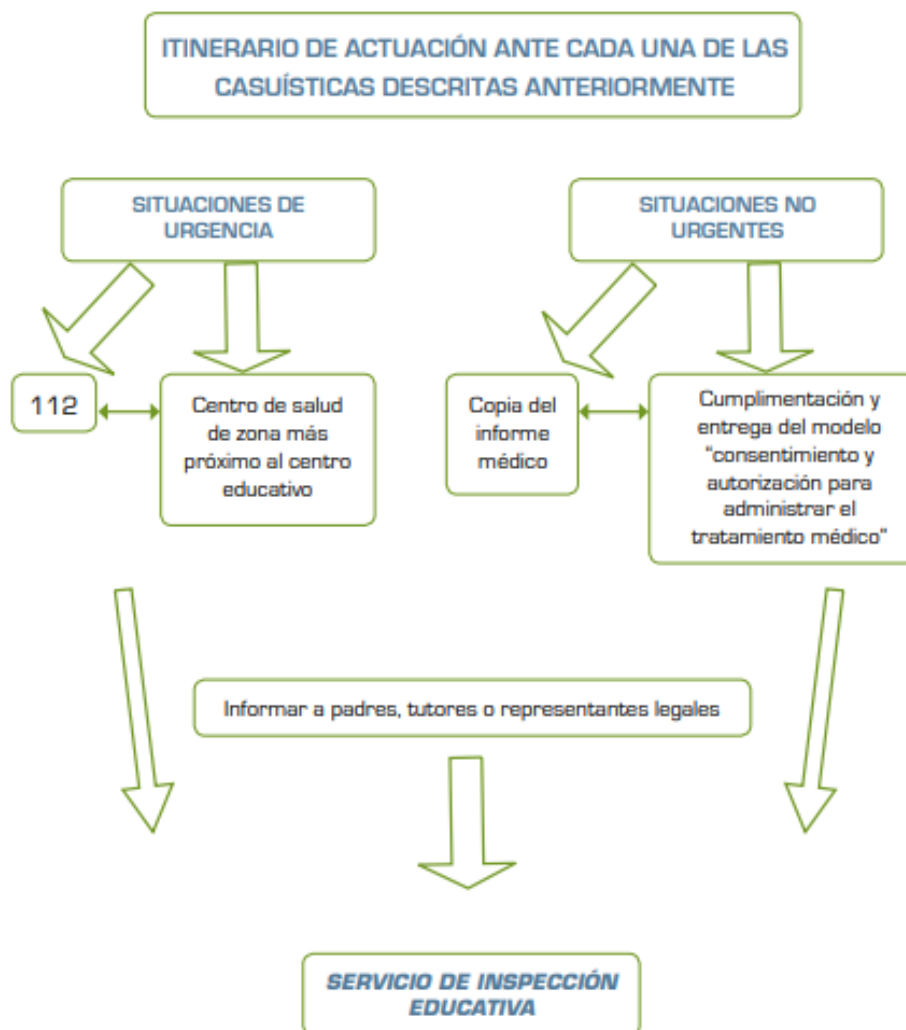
ITINERARIO DE ACTUACIÓN ANTE CADA UNA DE LAS CASUÍSTICAS DESCRITAS ANTERIORMENTE

SITUACIONES DE URGENCIA

SITUACIONES NO URGENTES

112

Centro de salud de zona más próximo al centro educativo

Copia del informe médico

Cumplimentación y entrega del modelo "consentimiento y autorización para administrar el tratamiento médico"

Informar a padres, tutores o representantes legales

SERVICIO DE INSPECCIÓN EDUCATIVA